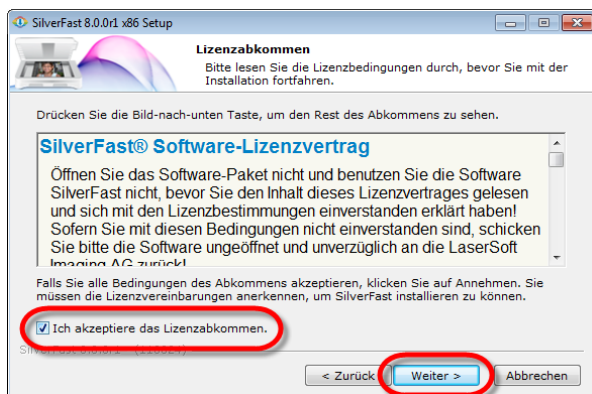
SilverFast 8.0.0r1 x86 Setup

Lizenzabkommen

Bitte lesen Sie die Lizenzbedingungen durch, bevor Sie mit der Installation fortfahren.

Drücken Sie die Bild-nach-unten Taste, um den Rest des Abkommens zu sehen.

SilverFast® Software-Lizenzvertrag

Öffnen Sie das Software-Paket nicht und benutzen Sie die Software SilverFast nicht, bevor Sie den Inhalt dieses Lizenzvertrages gelesen und sich mit den Lizenzbestimmungen einverstanden erklärt haben! Sofern Sie mit diesen Bedingungen nicht einverstanden sind, schicken Sie bitte die Software ungeöffnet und unverzüglich an die LaserSoft Imaging AG zurück!

Falls Sie alle Bedingungen des Abkommens akzeptieren, klicken Sie auf Annehmen. Sie müssen die Lizenzvereinbarungen anerkennen, um SilverFast installieren zu können.

Ich akzeptiere das Lizenzabkommen.

SilverFast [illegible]

< Zurück

Weiter >

Abbrechen